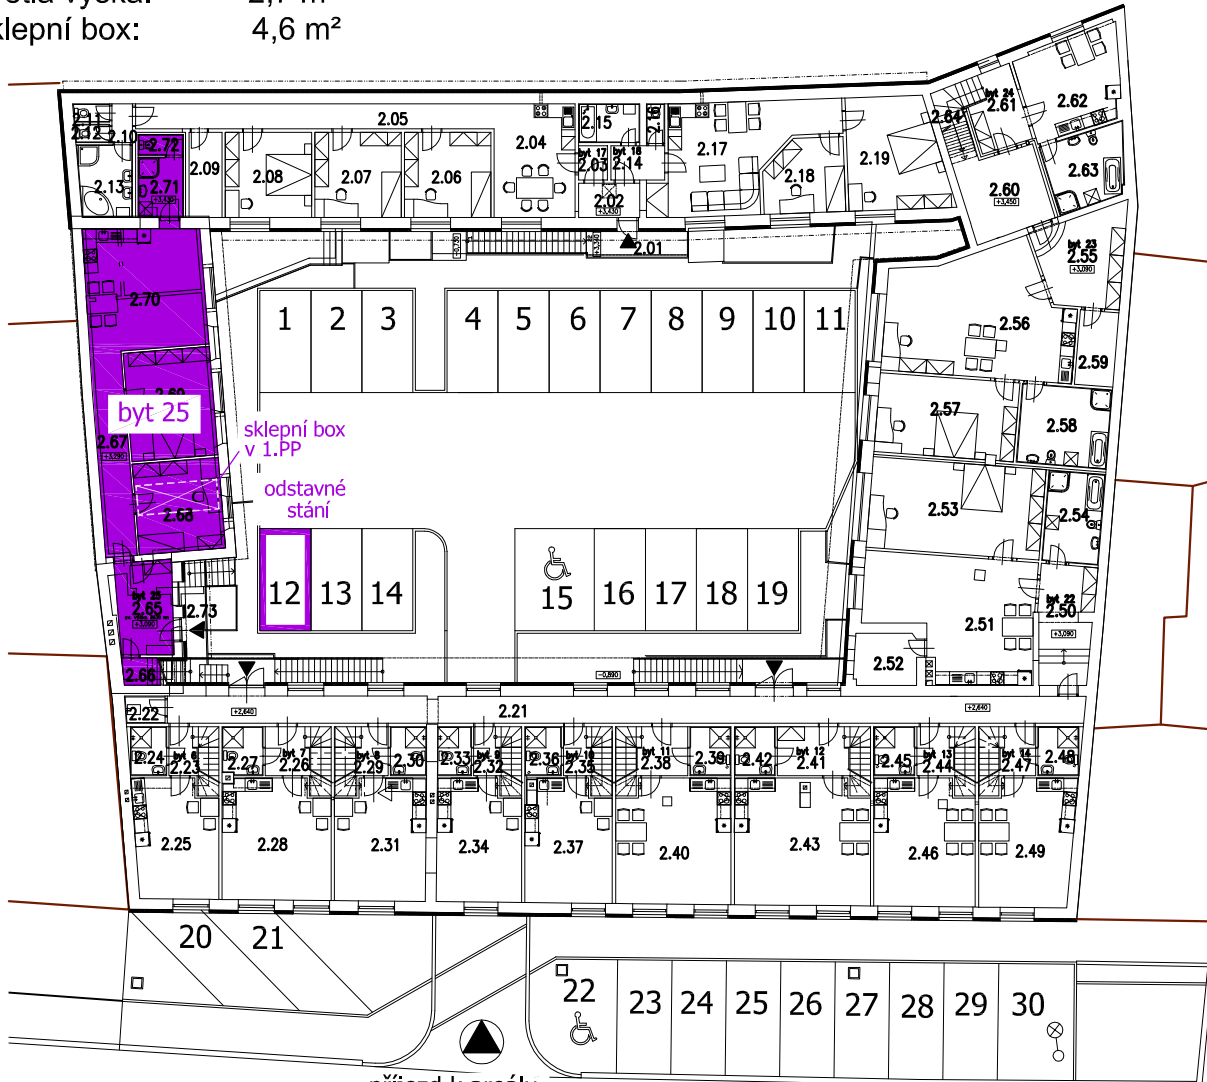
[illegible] výška: 2,7 m
sklepní box: 4,6 m²

2.12 2.10 2.72 2.71 2.13 2.09 2.08 2.07 2.06 2.05 2.04 2.15 byt 17 2.03 byt 18 2.14 2.16 2.02 2.17 2.18 2.19 2.64 byt 24 2.61 2.62 2.60 2.63 2.01

byt 23 2.55 2.56 2.59 2.57 2.58 2.53 2.54 2.51 byt 22 2.50 2.52

2.70 2.69 byt 25 2.67 2.68 byt 25 2.65 2.73 2.66

sklepní box v 1.PP
odstavné stání

1 2 3 4 5 6 7 8 9 10 11
12 13 14 15 16 17 18 19

2.22 2.21 2.24 byt 6 2.23 2.27 byt 7 2.26 byt 8 2.29 2.30 2.33 byt 9 2.32 2.36 byt 10 2.35 byt 11 2.38 2.39 2.42 byt 12 2.41 2.45 byt 13 2.44 byt 14 2.47 2.48

2.25 2.28 2.31 2.34 2.37 2.40 2.43 2.46 2.49

20 21 22 23 24 25 26 27 28 29 30

příjezd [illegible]